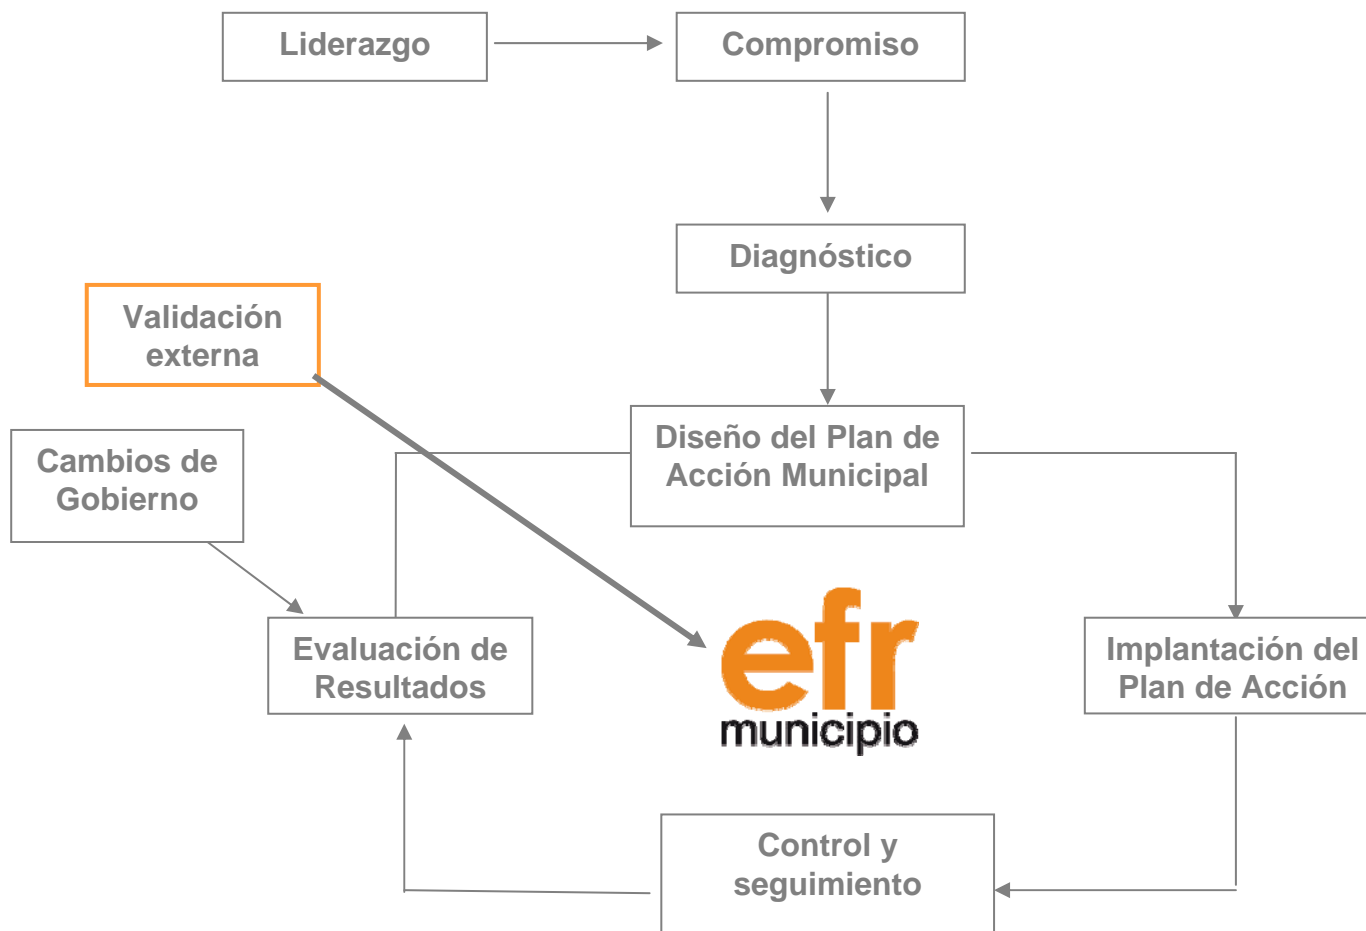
Liderazgo

Compromiso

Diagnóstico

Validación externa

Cambios de Gobierno

Diseño del Plan de Acción Municipal

Evaluación de Resultados

efr
municipio

Implantación del Plan de Acción

Control y seguimiento